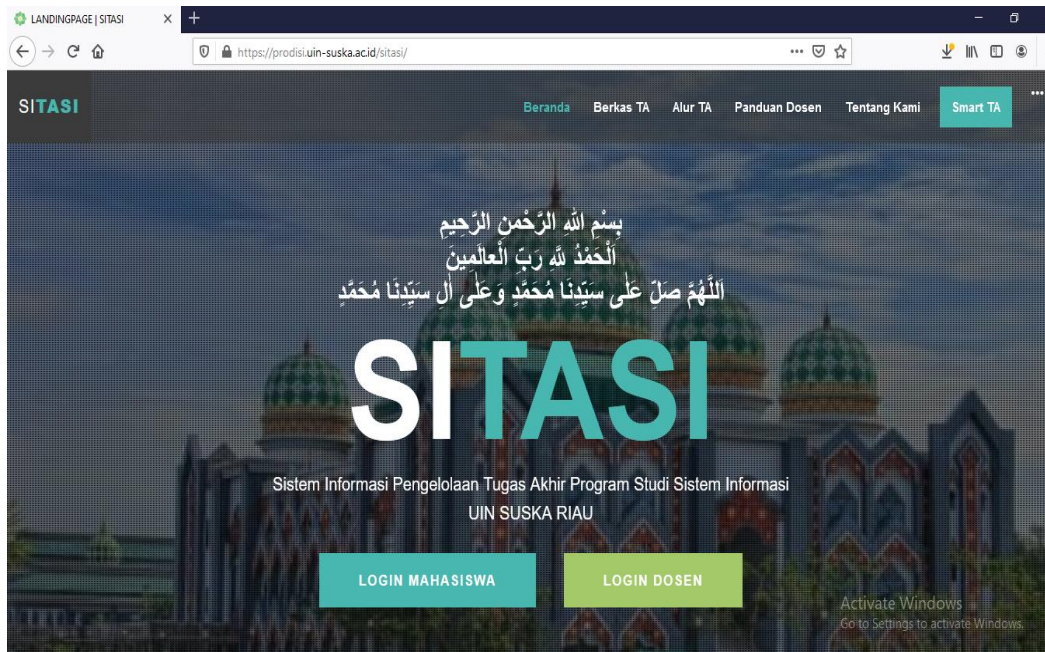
LANDINGPAGE | SITASI

https://prodisi.uin-suska.ac.id/sitasi/

SITASI

Beranda Berkas TA Alur TA Panduan Dosen Tentang Kami Smart TA

بِسْمِ اللهِ الرَّحْمٰنِ الرَّحِيمِ
اَلْحَمْدُ لِلّٰهِ رَبِّ الْعَالَمِينَ
اَللّٰهُمَّ صَلِّ عَلٰى سَيِّدِنَا مُحَمَّدٍ وَعَلٰى آلِ سَيِّدِنَا مُحَمَّدٍ

SITASI

Sistem Informasi Pengelolaan Tugas Akhir Program Studi Sistem Informasi UIN SUSKA RIAU

LOGIN MAHASISWA LOGIN DOSEN

Activate Windows
Go to Settings to activate Windows.